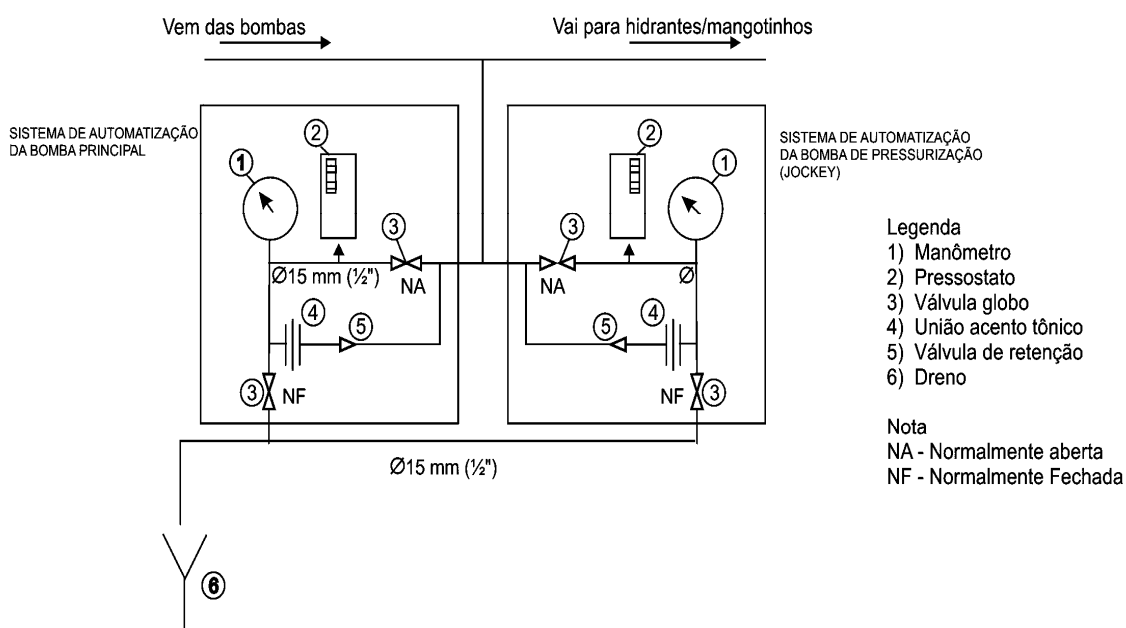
Vem das bombas

Vai para hidrantes/mangotinhos

SISTEMA DE AUTOMATIZAÇÃO DA BOMBA PRINCIPAL

1
2
3
Ø15 mm (½")
NA
4
5
3
NF

2
1
3
NA
Ø
5
4
NF
3

SISTEMA DE AUTOMATIZAÇÃO DA BOMBA DE PRESSURIZAÇÃO (JOCKEY)

Legenda
1) Manômetro
2) Pressostato
3) Válvula globo
4) União acento tônico
5) Válvula de retenção
6) Dreno

Nota
NA - Normalmente aberta
NF - Normalmente Fechada

Ø15 mm (½")

6